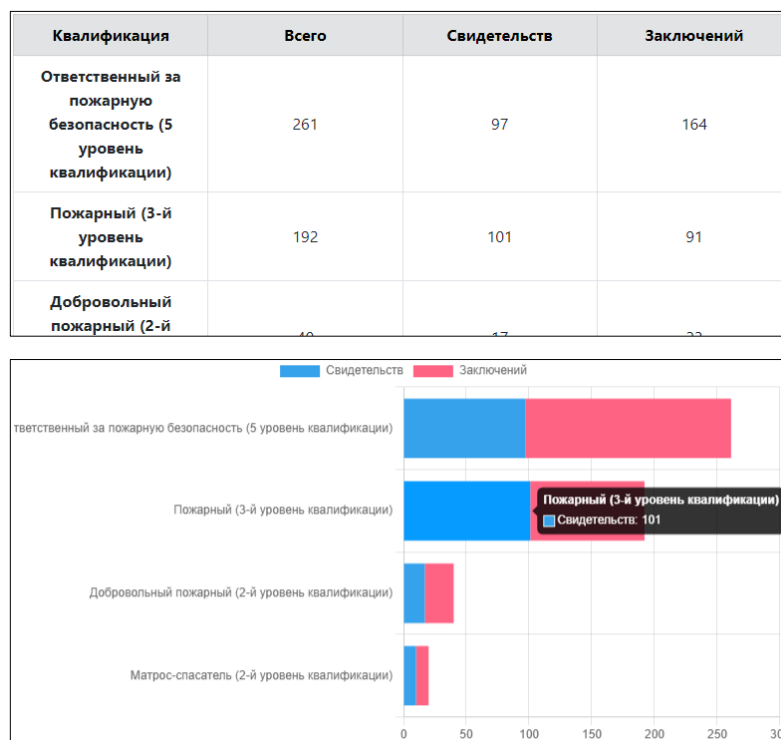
| Квалификация | Всего | Свидетельств | Заключений |
|---|---|---|---|
| Ответственный за пожарную безопасность (5 уровень квалификации) | 261 | 97 | 164 |
| Пожарный (3-й уровень квалификации) | 192 | 101 | 91 |
| Добровольный пожарный (2-й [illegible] | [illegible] | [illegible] | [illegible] |

Свидетельств Заключений

тветственный за пожарную безопасность (5 уровень квалификации)

Пожарный (3-й уровень квалификации)

Добровольный пожарный (2-й уровень квалификации)

Матрос-спасатель (2-й уровень квалификации)

Пожарный (3-й уровень квалификации)
Свидетельств: 101

0 50 100 150 200 250 30